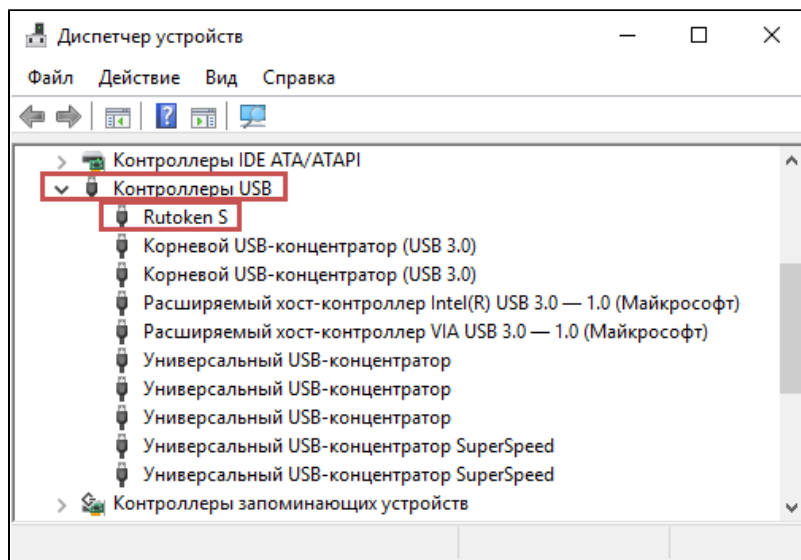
Диспетчер устройств

Файл Действие Вид Справка

Контроллеры IDE ATA/ATAPI
Контроллеры USB
Rutoken S
Корневой USB-концентратор (USB 3.0)
Корневой USB-концентратор (USB 3.0)
Расширяемый хост-контроллер Intel(R) USB 3.0 — 1.0 (Майкрософт)
Расширяемый хост-контроллер VIA USB 3.0 — 1.0 (Майкрософт)
Универсальный USB-концентратор
Универсальный USB-концентратор
Универсальный USB-концентратор
Универсальный USB-концентратор SuperSpeed
Универсальный USB-концентратор SuperSpeed
Контроллеры запоминающих устройств